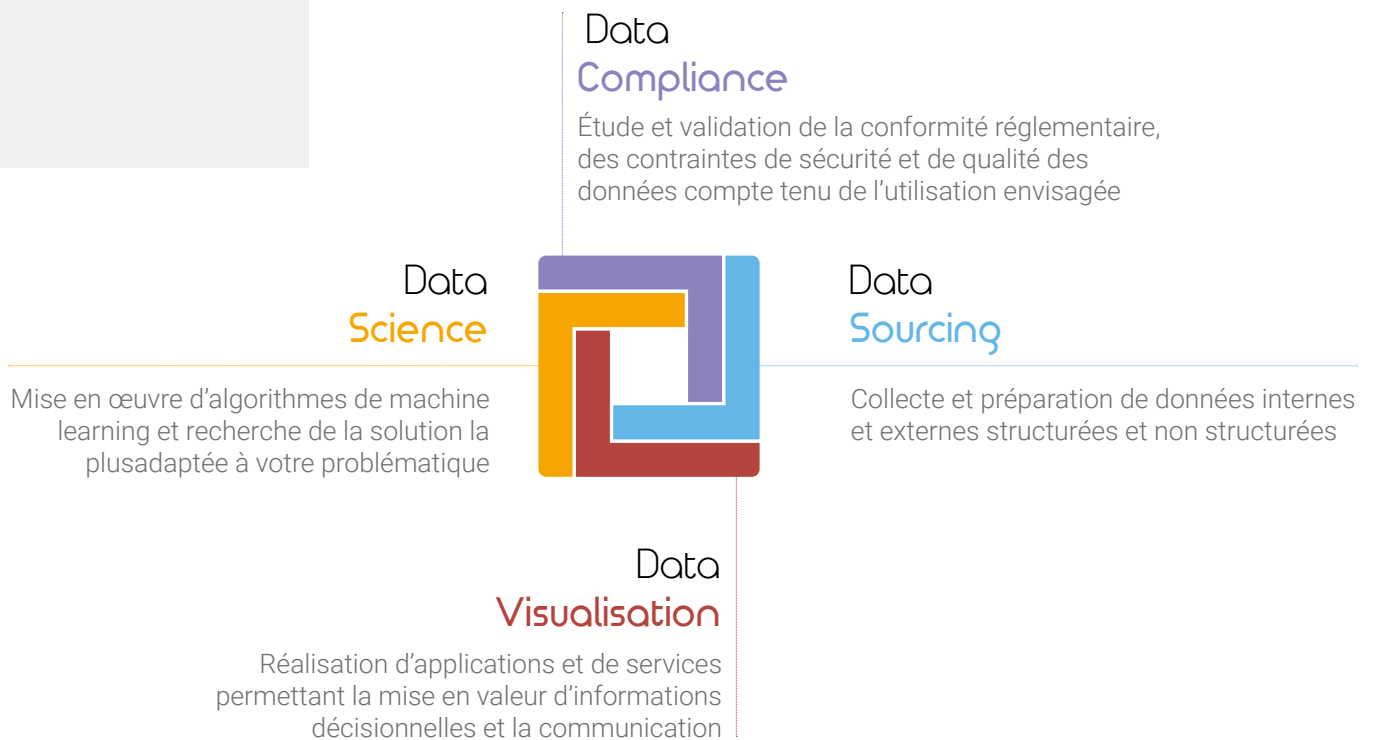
Data
Compliance

Étude et validation de la conformité réglementaire, des contraintes de sécurité et de qualité des données compte tenu de l’utilisation envisagée

Data
Science

Mise en œuvre d’algorithmes de machine learning et recherche de la solution la plusadaptée à votre problématique

Data
Sourcing

Collecte et préparation de données internes et externes structurées et non structurées

Data
Visualisation

Réalisation d’applications et de services permettant la mise en valeur d’informations décisionnelles et la communication